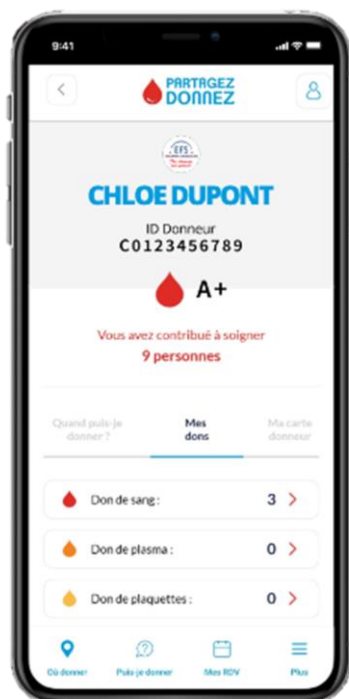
9:41

PARTAGEZ
DONNEZ

EFS

CHLOE DUPONT

ID Donneur
C0123456789

A+

Vous avez contribué à soigner
9 personnes

Quand puis-je donner ?
Mes dons
Ma carte donneur

Don de sang : 3

Don de plasma : 0

Don de plaquettes : 0

Où donner
Puis-je donner
Mes RDV
Plus